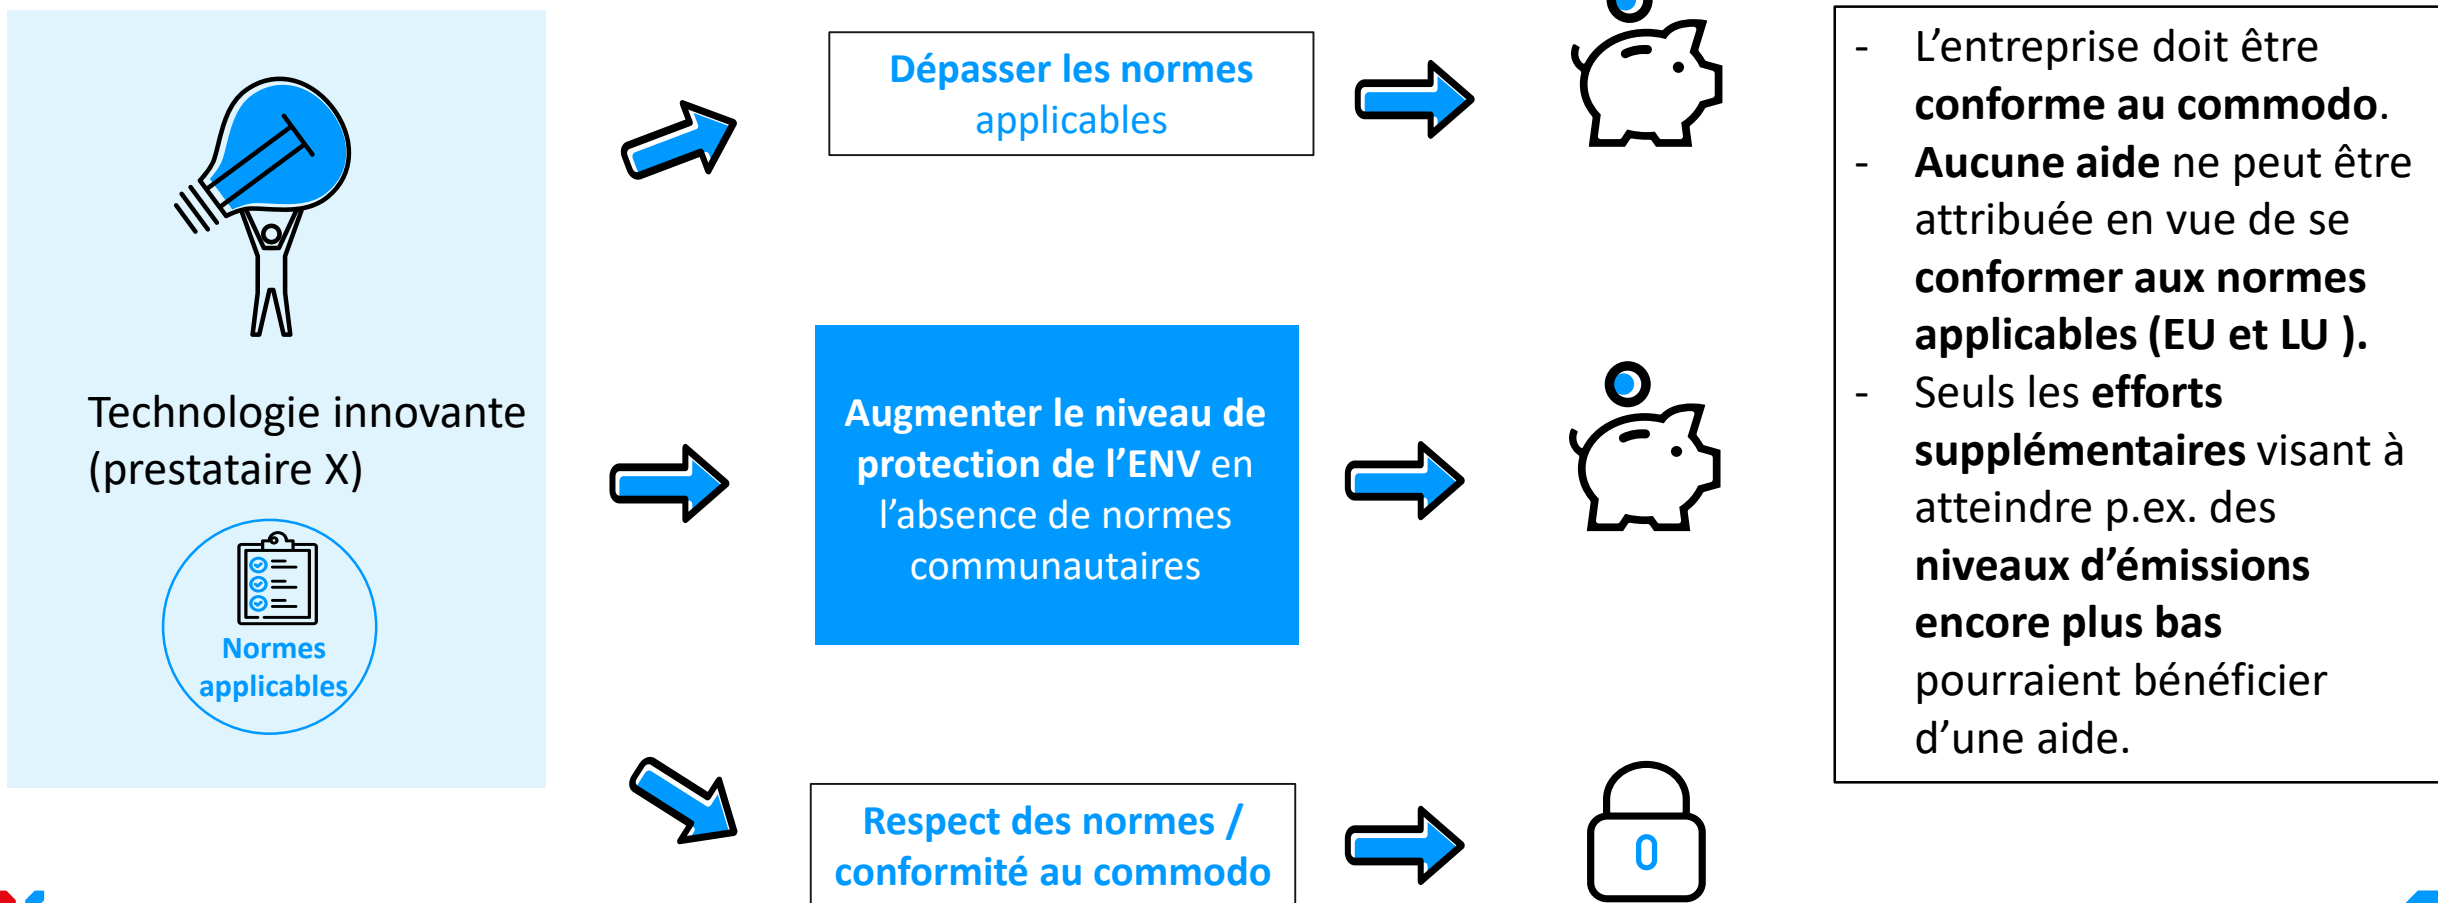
Technologie innovante (prestataire X)

Normes applicables

Dépasser les normes applicables

Augmenter le niveau de protection de l'ENV en l'absence de normes communautaires

Respect des normes / conformité au commodo

0

- L'entreprise doit être **conforme au commodo**.
- **Aucune aide** ne peut être attribuée en vue de se **conformer aux normes applicables (EU et LU ).**
- Seuls les **efforts supplémentaires** visant à atteindre p.ex. des **niveaux d'émissions encore plus bas** pourraient bénéficier d'une aide.